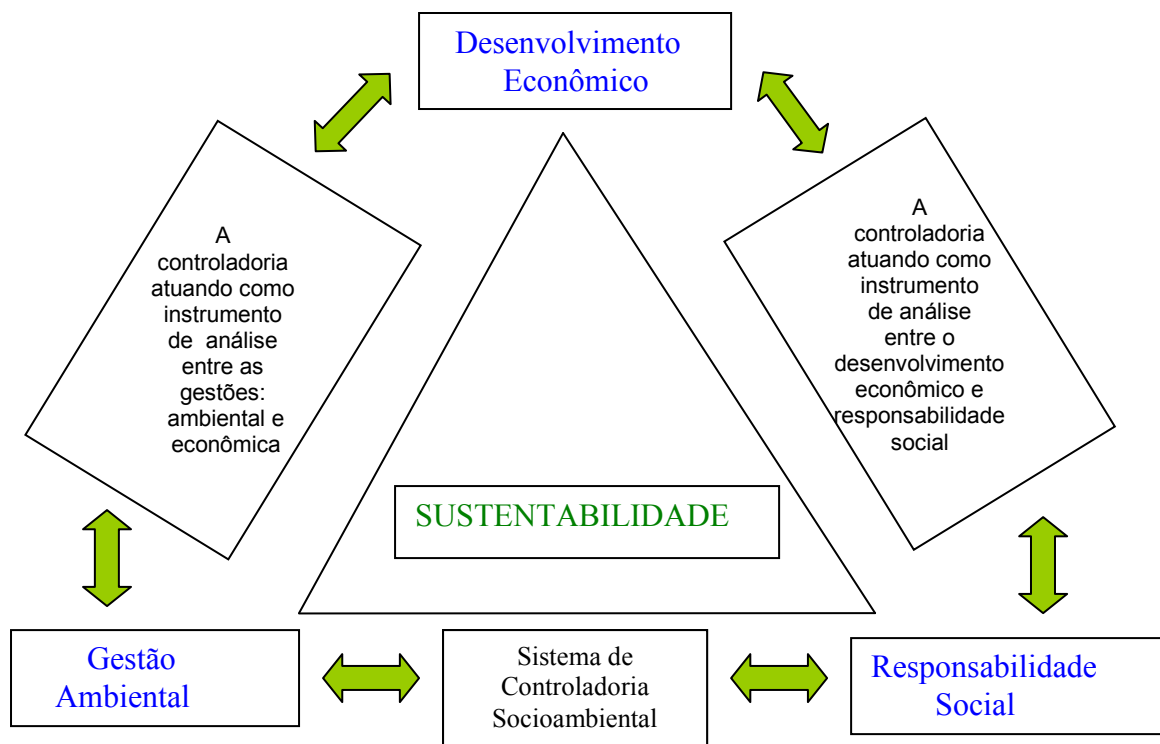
Desenvolvimento Econômico

A controladoria atuando como instrumento de análise entre as gestões: ambiental e econômica

A controladoria atuando como instrumento de análise entre o desenvolvimento econômico e responsabilidade social

SUSTENTABILIDADE

Gestão Ambiental

Sistema de Controladoria Socioambiental

Responsabilidade Social